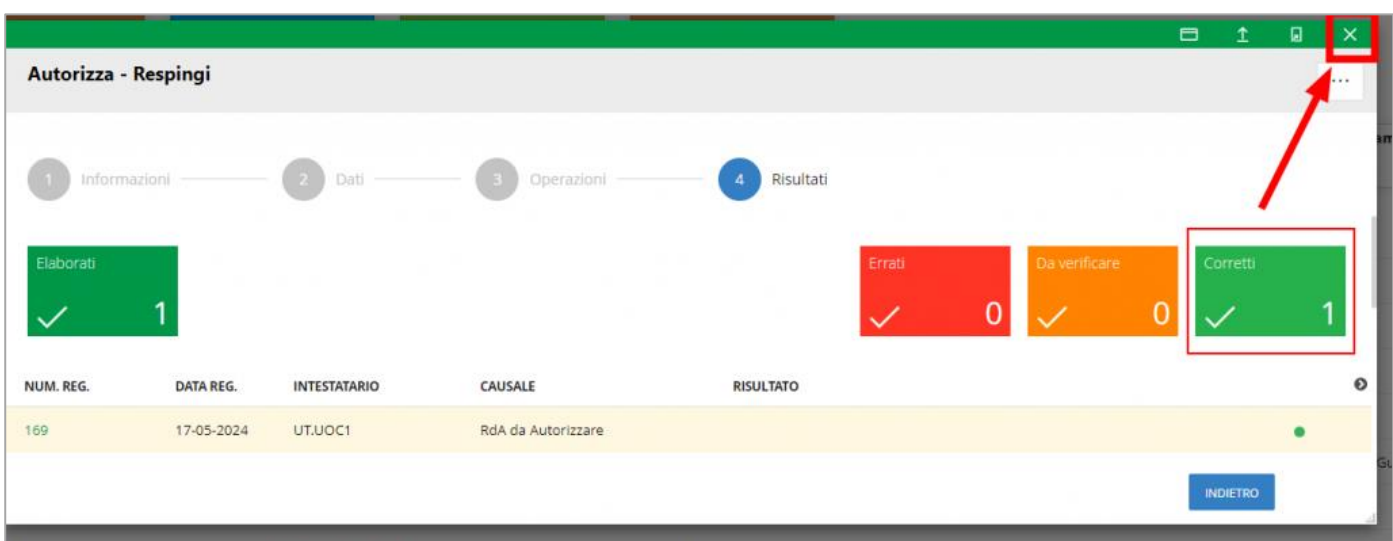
Autorizza - Respingi

...

1 Informazioni 2 Dati 3 Operazioni 4 Risultati

Elaborati
1

Errati
0

Da verificare
0

Corretti
1

| NUM. REG. | DATA REG. | INTESTATARIO | CAUSALE | RISULTATO |
|---|---|---|---|---|
| 169 | 17-05-2024 | UT.UOC1 | RdA da Autorizzare | |

INDIETRO